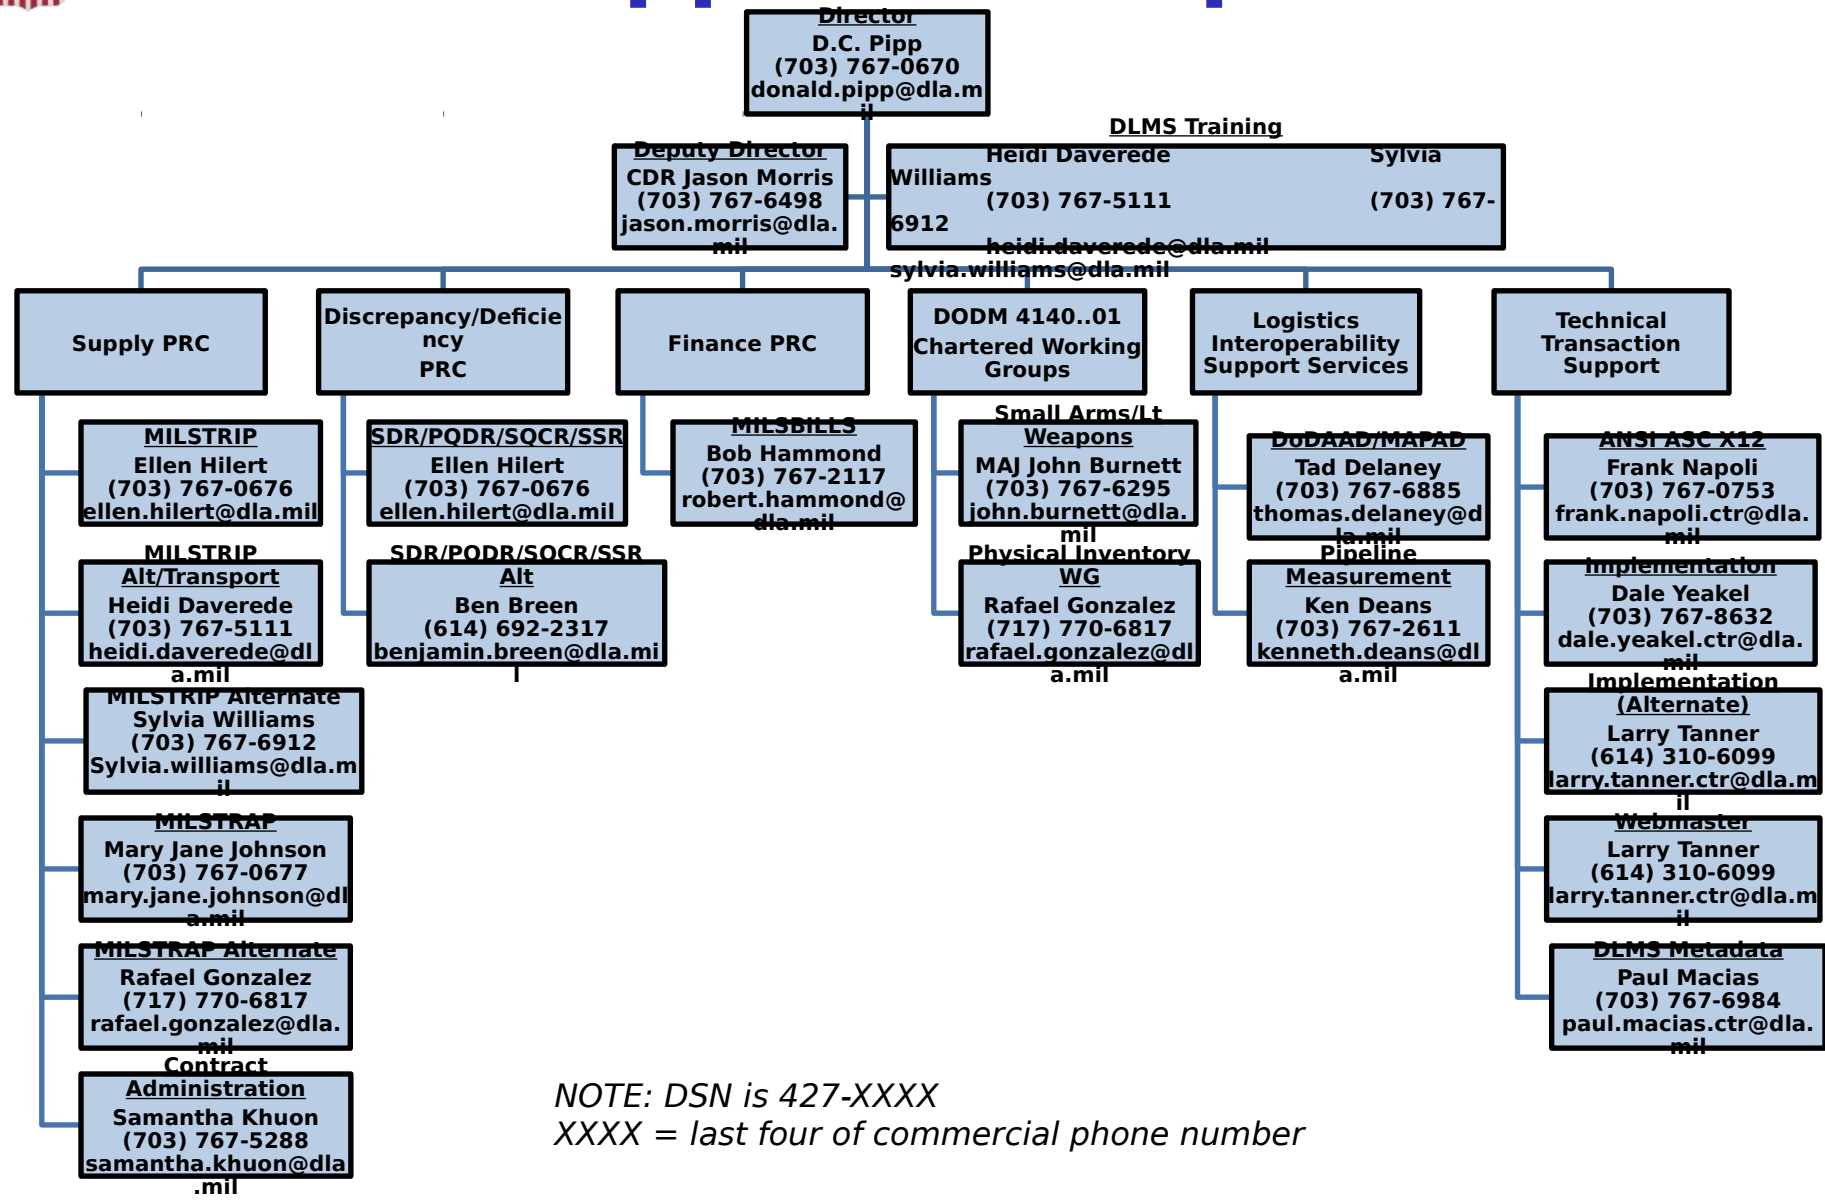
Director
D.C. Pipp
(703) 767-0670
donald.pipp@dla.mil

Deputy Director
CDR Jason Morris
(703) 767-6498
jason.morris@dla.mil

DLMS Training
Heidi Daverede Sylvia Williams
(703) 767-5111 (703) 767-6912
heidi.daverede@dla.mil sylvia.williams@dla.mil

Supply PRC

MILSTRIP
Ellen Hilert
(703) 767-0676
ellen.hilert@dla.mil

MILSTRIP Alt/Transport
Heidi Daverede
(703) 767-5111
heidi.daverede@dla.mil

MILSTRIP Alternate
Sylvia Williams
(703) 767-6912
Sylvia.williams@dla.mil

MILSTRAP
Mary Jane Johnson
(703) 767-0677
mary.jane.johnson@dla.mil

MILSTRAP Alternate
Rafael Gonzalez
(717) 770-6817
rafael.gonzalez@dla.mil

Contract Administration
Samantha Khuon
(703) 767-5288
samantha.khuon@dla.mil

Discrepancy/Deficiency PRC

SDR/PQDR/SQCR/SSR
Ellen Hilert
(703) 767-0676
ellen.hilert@dla.mil

SDR/PQDR/SQCR/SSR Alt
Ben Breen
(614) 692-2317
benjamin.breen@dla.mil

Finance PRC

MILSBILLS
Bob Hammond
(703) 767-2117
robert.hammond@dla.mil

DODM 4140..01 Chartered Working Groups

Small Arms/Lt Weapons
MAJ John Burnett
(703) 767-6295
john.burnett@dla.mil

Physical Inventory WG
Rafael Gonzalez
(717) 770-6817
rafael.gonzalez@dla.mil

Logistics Interoperability Support Services

DoDAAD/MAPAD
Tad Delaney
(703) 767-6885
thomas.delaney@dla.mil

Pipeline Measurement
Ken Deans
(703) 767-2611
kenneth.deans@dla.mil

Technical Transaction Support

ANSI ASC X12
Frank Napoli
(703) 767-0753
frank.napoli.ctr@dla.mil

Implementation
Dale Yeakel
(703) 767-8632
dale.yeakel.ctr@dla.mil

Implementation (Alternate)
Larry Tanner
(614) 310-6099
larry.tanner.ctr@dla.mil

Webmaster
Larry Tanner
(614) 310-6099
larry.tanner.ctr@dla.mil

DLMS Metadata
Paul Macias
(703) 767-6984
paul.macias.ctr@dla.mil

NOTE: DSN is 427-XXXX
XXXX = last four of commercial phone number